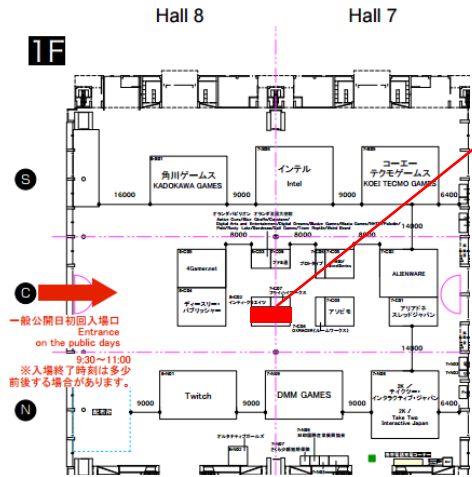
Hall 8

Hall 7

1F

S

C

N

角川ゲームス
KADOKAWA GAMES

インテル
Intel

コーエー
テクモゲームス
KOEI TECMO GAMES

16000

9000

9000

6400

8000

8000

14000

4Gamer.net

ディースリー・パブリッシャー

ALIENWARE

アリビモ

アリアドネ
スレッドジャパン

Twitch

DMM GAMES

2K / サイバーフロント・インタラクティブ・ジャパン

2K / Take Two Interactive Japan

9000

9000

9000

14000

6400

一般公開日初回入場口
Entrance
on the public days
9:30～11:00
※入場終了時刻は多少前後する場合があります。